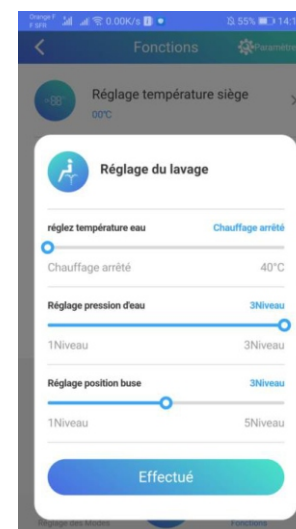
Orange F 0.00K/s 55% 14:1

Fonctions

Paramètr

Réglage température siège

00°C

Réglage du lavage

réglez température eau

Chauffage arrêté

Chauffage arrêté

40°C

Réglage pression d'eau

3Niveau

1Niveau

3Niveau

Réglage position buse

3Niveau

1Niveau

5Niveau

Effectué

Réglage des Modes

Fonctions